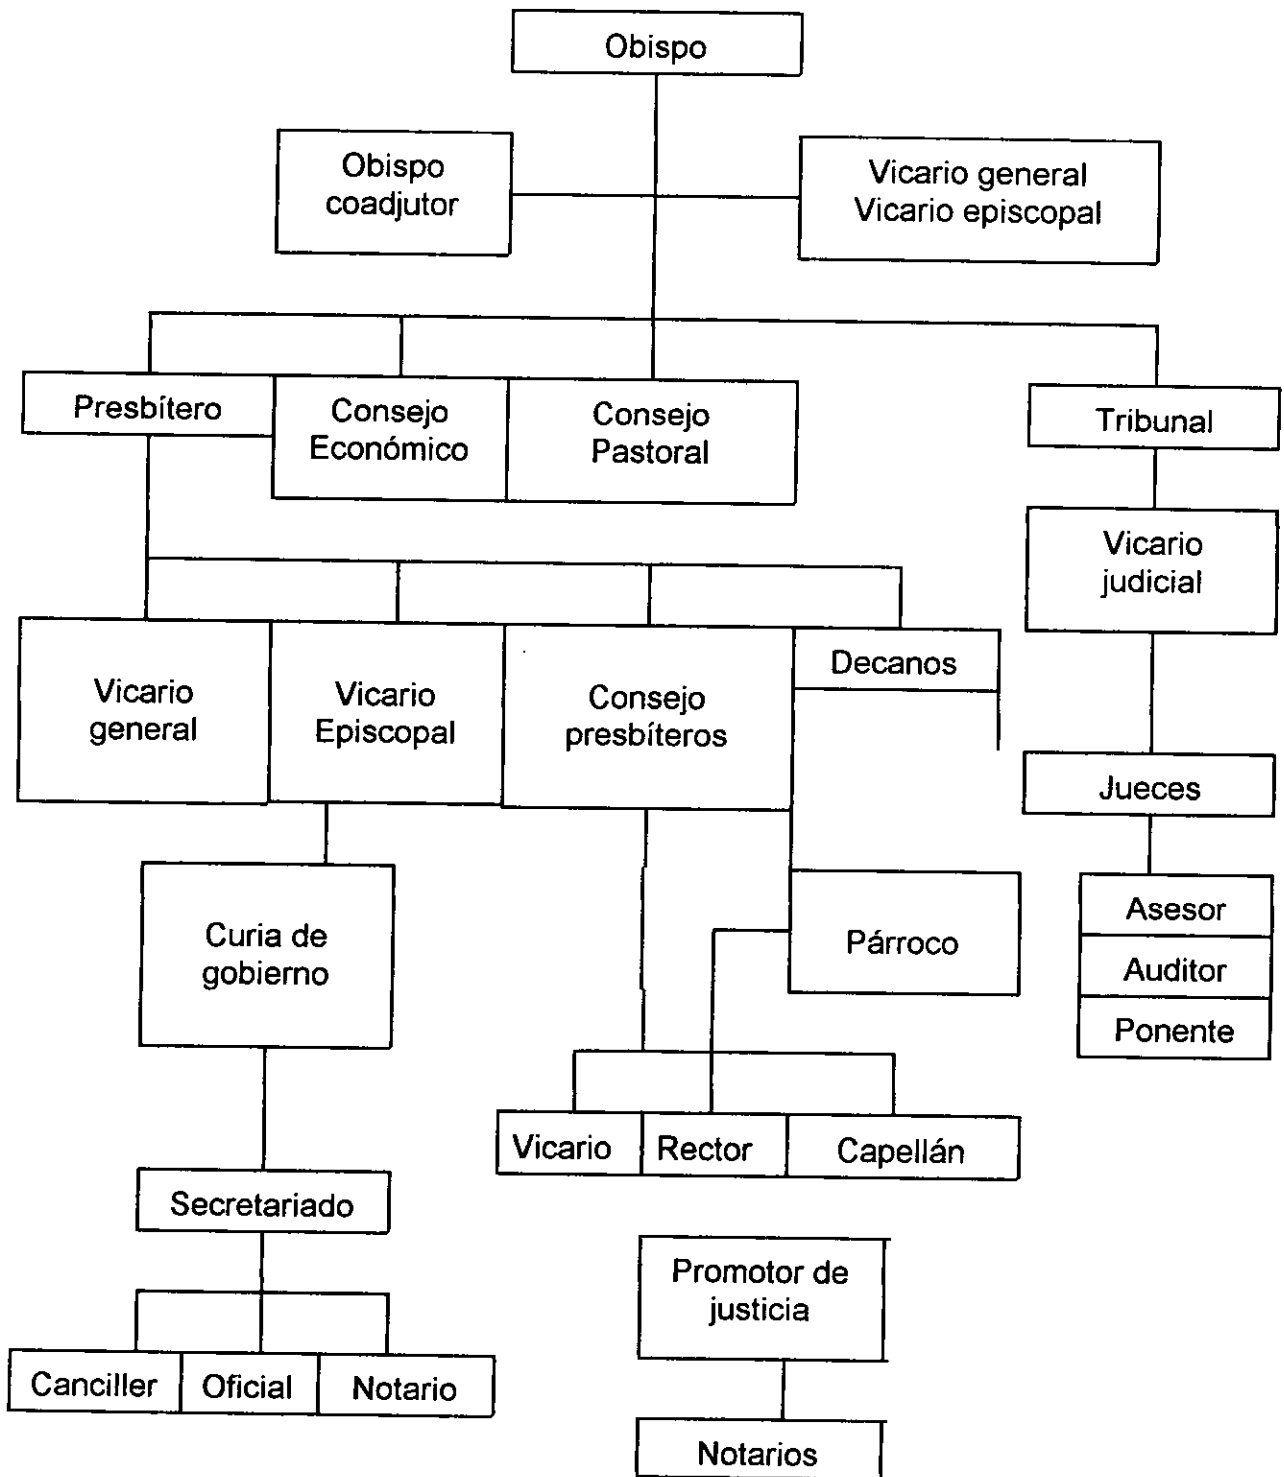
Obispo

Obispo coadjutor

Vicario general
Vicario episcopal

Presbítero

Consejo Económico

Consejo Pastoral

Tribunal

Vicario judicial

Vicario general

Vicario Episcopal

Consejo presbíteros

Decanos

Jueces

Asesor

Auditor

Ponente

Curia de gobierno

Párroco

Vicario

Rector

Capellán

Secretariado

Canciller

Oficial

Notario

Promotor de justicia

Notarios